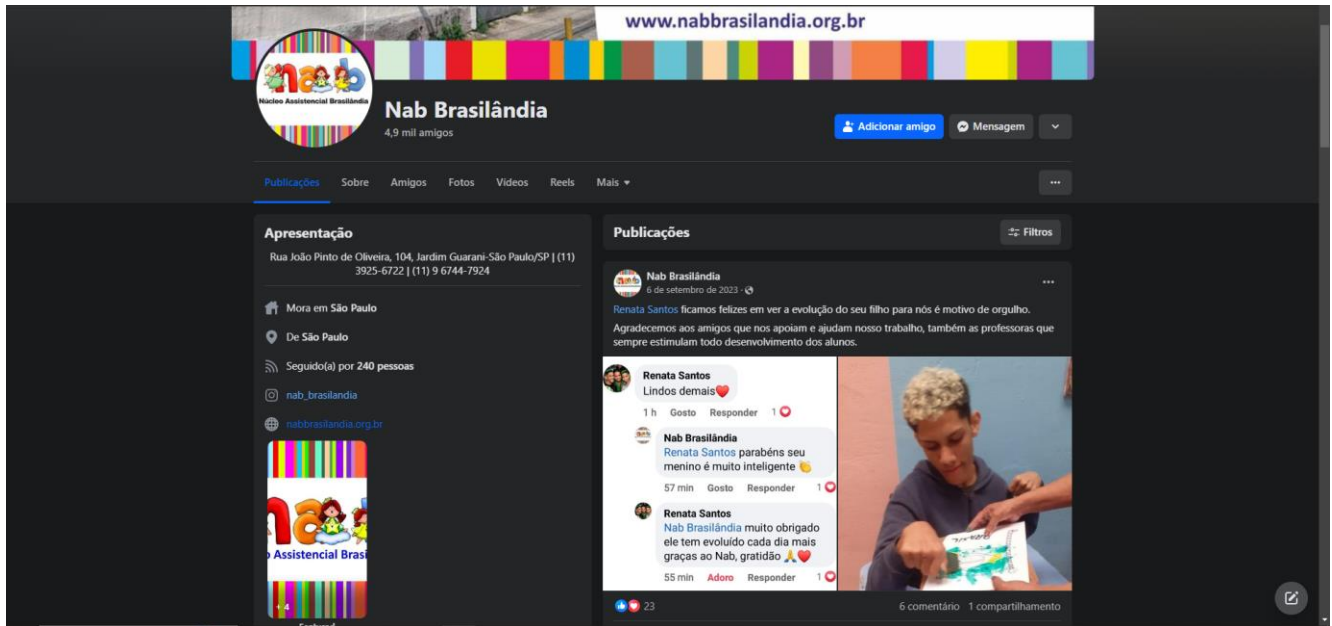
www.nabbrasilandia.org.br

nab
Núcleo Assistencial Brasilândia

Nab Brasilândia
4,9 mil amigos

Adicionar amigo
Mensagem

Publicações Sobre Amigos Fotos Vídeos Reels Mais

Apresentação
Rua João Pinto de Oliveira, 104, Jardim Guarani-São Paulo/SP | (11) 3925-6722 | (11) 9 6744-7924

Mora em São Paulo
De São Paulo
Seguido(a) por 240 pessoas
nab_brasilandia
nabbrasilandia.org.br

nab
o Assistencial Brasi
+4
Featured

Publicações
Filtros

Nab Brasilândia
6 de setembro de 2023 ·

Renata Santos ficamos felizes em ver a evolução do seu filho para nós é motivo de orgulho.

Agradecemos aos amigos que nos apoiam e ajudam nosso trabalho, também as professoras que sempre estimulam todo desenvolvimento dos alunos.

Renata Santos
Lindos demais❤️
1 h Gosto Responder 1

Nab Brasilândia
Renata Santos parabéns seu menino é muito inteligente 👏
57 min Gosto Responder 1

Renata Santos
Nab Brasilândia muito obrigado ele tem evoluído cada dia mais graças ao Nab, gratidão 🙏❤️
55 min Adoro Responder 1

23
6 comentário 1 compartilhamento